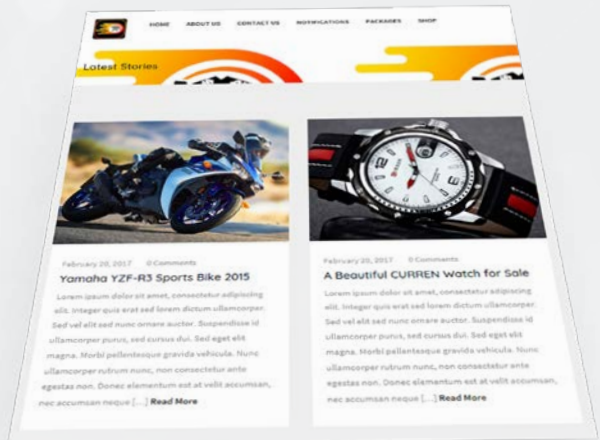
HOME ABOUT US CONTACT US NOTIFICATIONS PACKAGES SHOP

Latest Stories

February 20, 2017 0 Comments

Yamaha YZF-R3 Sports Bike 2015

Lorem ipsum dolor sit amet, consectetur adipiscing elit. Integer quis erat sed lorem dictum ullamcorper. Sed vel elit sed nunc ornare auctor. Suspendisse id ullamcorper purus, sed cursus dui. Sed eget elit magna. Morbi pellentesque gravida vehicula. Nunc ullamcorper rutrum nunc, non consectetur ante egestas non. Donec elementum est at velit accumsan, nec accumsan neque [...] Read More

February 20, 2017 0 Comments

A Beautiful CURREN Watch for Sale

Lorem ipsum dolor sit amet, consectetur adipiscing elit. Integer quis erat sed lorem dictum ullamcorper. Sed vel elit sed nunc ornare auctor. Suspendisse id ullamcorper purus, sed cursus dui. Sed eget elit magna. Morbi pellentesque gravida vehicula. Nunc ullamcorper rutrum nunc, non consectetur ante egestas non. Donec elementum est at velit accumsan, nec accumsan neque [...] Read More